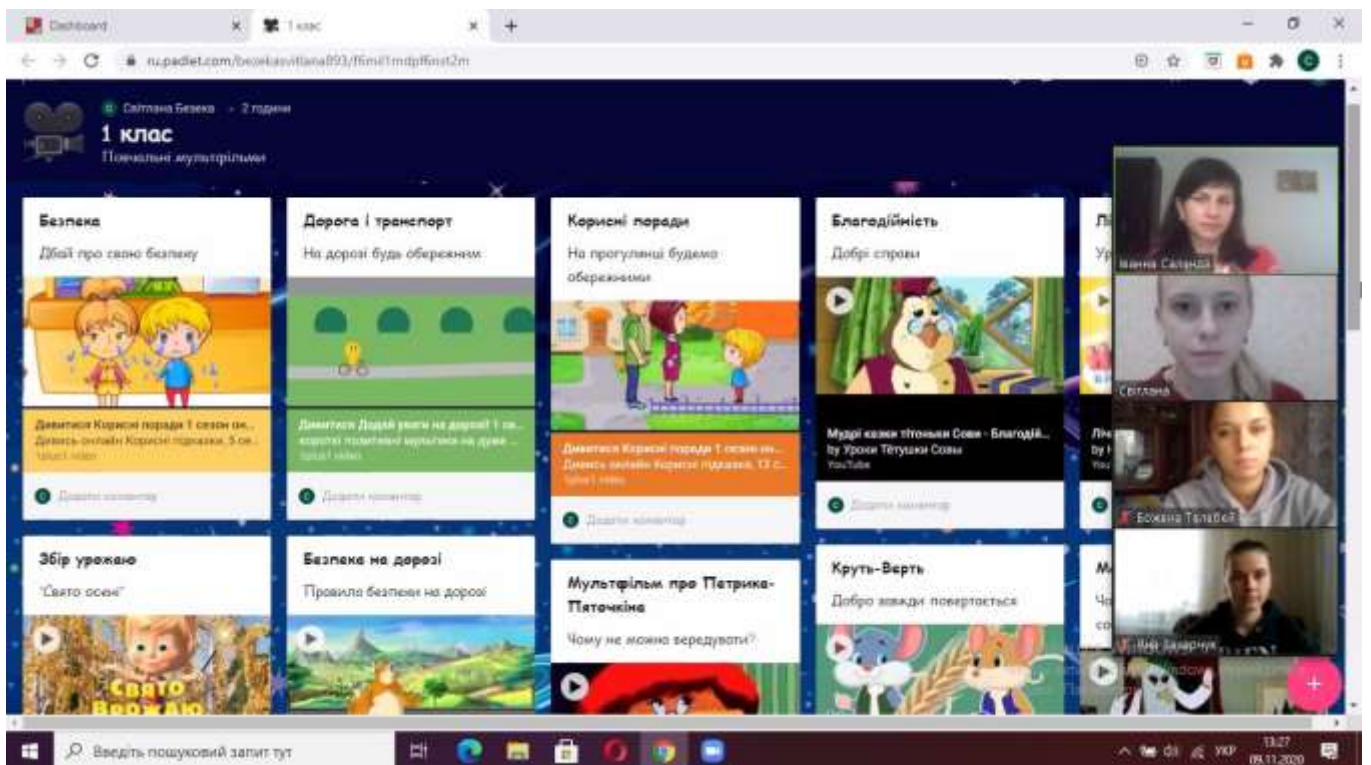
Dashboard

1 клас

ru.padlet.com/bezekasvitlana893/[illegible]

Світлана Безека · 2 години

1 клас

Повчальні мультфільми

Безпека

Дбай про свою безпеку

Дивитися Корисні поради 1 сезон он...

Дивись онлайн Корисні підказки. 5 се...

Додати коментар

Дорога і транспорт

На дорозі будь обережним

Дивитися Додай уваги на дорозі! 1 се...

короткі пізнавальні мультики на дуже ...

Додати коментар

Корисні поради

На прогулянці будемо обережними

Дивитися Корисні поради 1 сезон он...

Дивись онлайн Корисні підказки. 13 с...

Додати коментар

Благодійність

Добрі справи

Мудрі казки тітоньки Сови - Благодій...

by Уроки Тётушки Совы

YouTube

Додати коментар

Лі

Ур

Ліч

by

Збір урожаю

"Свято осені"

Свято Врожаю

Безпека на дорозі

Правила безпеки на дорозі

Мультфільм про Петрика-П'яточкіна

Чому не можна вередувати?

Круть-Верть

Добро завжди повертається

М

Ч

со

Іванна Салинда

Світлана

Божена Телабей

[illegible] Захарчук

Введіть пошуковий запит тут

13:27

09.11.2020

УКР